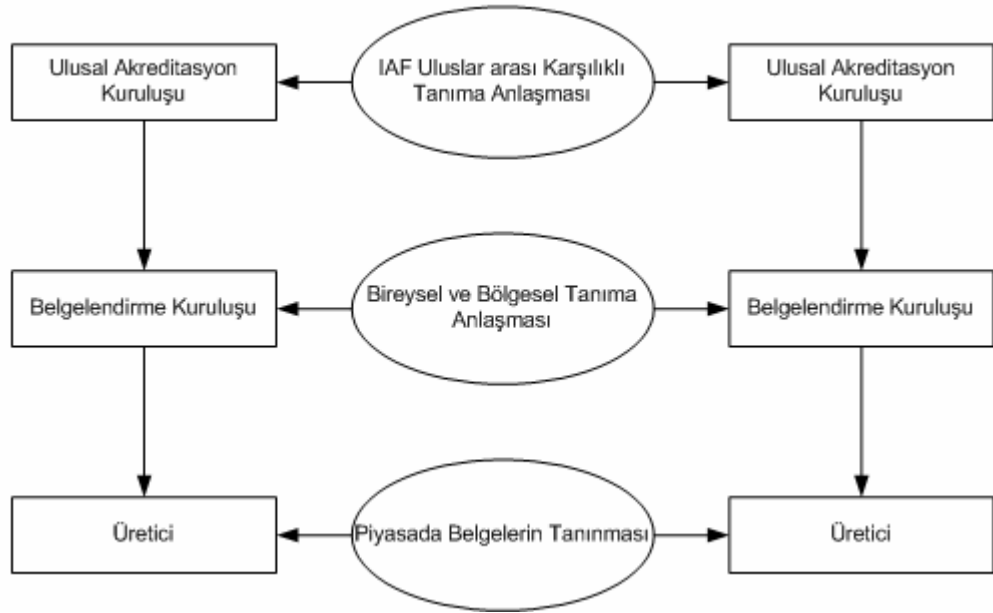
Ulusal Akreditasyon Kuruluşu

IAF Uluslar arası Karşılıklı Tanıma Anlaşması

Ulusal Akreditasyon Kuruluşu

Belgelendirme Kuruluşu

Bireysel ve Bölgesel Tanıma Anlaşması

Belgelendirme Kuruluşu

Üretici

Piyasada Belgelerin Tanınması

Üretici